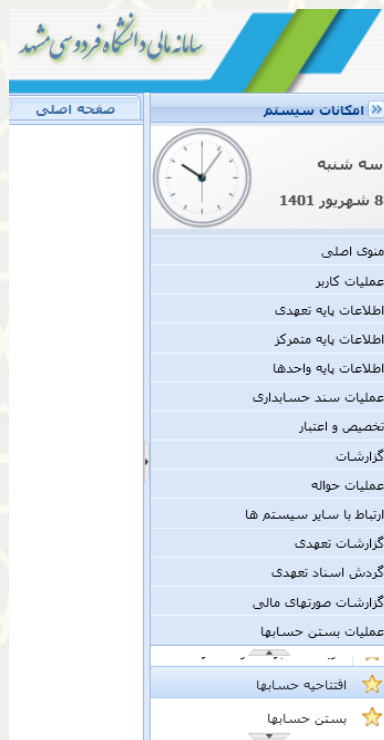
سامانه مالی دانشگاه فردوسی مشهد

صفحه اصلی

امکانات سیستم »

سه شنبه
8 شهریور 1401

منوی اصلی
عملیات کاربر
اطلاعات پایه تعهدی
اطلاعات پایه متمرکز
اطلاعات پایه واحدها
عملیات سند حسابداری
تخصیص و اعتبار
گزارشات
عملیات حواله
ارتباط با سایر سیستم ها
گزارشات تعهدی
گردش اسناد تعهدی
گزارشات صورتهای مالی
عملیات بستن حسابها

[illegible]
افتتاحیه حسابها
بستن حسابها